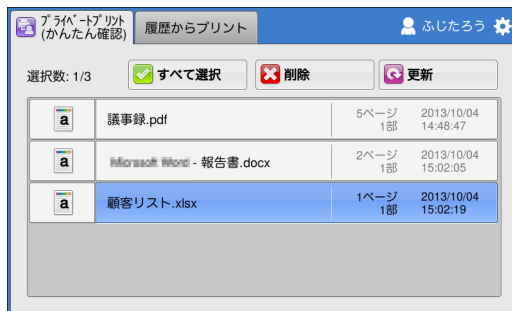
プライベートプリント
(かんたん確認)

履歴からプリント

ふじたろう

選択数: 1/3

すべて選択

削除

更新

| | | | |
|---|---|---|---|
| a | 議事録.pdf | 5ページ 1部 | 2013/10/04 14:48:47 |
| a | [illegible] - 報告書.docx | 2ページ 1部 | 2013/10/04 15:02:05 |
| a | 顧客リスト.xlsx | 1ページ 1部 | 2013/10/04 15:02:19 |